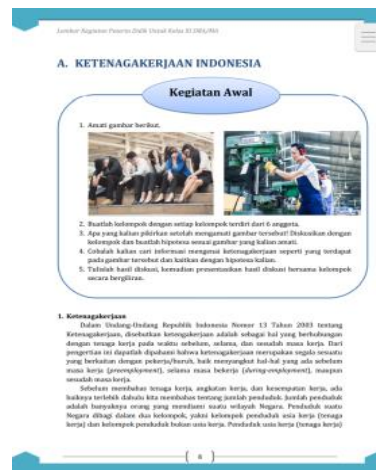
Lembar Kegiatan Peserta Didik Untuk Kelas XI SMA/MA

A. KETENAGAKERJAAN INDONESIA

Kegiatan Awal

1. Amati gambar berikut.

2. Buatlah kelompok dengan setiap kelompok terdiri dari 6 anggota.
3. Apa yang kalian pikirkan setelah mengamati gambar tersebut? Diskusikan dengan kelompok dan buatlah hipotesa sesuai gambar yang kalian amati.
4. Cobalah kalian cari informasi mengenai ketenagakerjaan seperti yang terdapat pada gambar tersebut dan kaitkan dengan hipotesa kalian.
5. Tulislah hasil diskusi, kemudian presentasikan hasil diskusi bersama kelompok secara bergiliran.

1. Ketenagakerjaan

Dalam Undang-Undang Republik Indonesia Nomor 13 Tahun 2003 tentang Ketenagakerjaan, disebutkan ketenagakerjaan adalah sebagai hal yang berhubungan dengan tenaga kerja pada waktu sebelum, selama, dan sesudah masa kerja. Dari pengertian ini dapatlah dipahami bahwa ketenagakerjaan merupakan segala sesuatu yang berkaitan dengan pekerja/buruh, baik menyangkut hal-hal yang ada sebelum masa kerja (pre-employment), selama masa bekerja (during-employment), maupun sesudah masa kerja.

Sebelum membahas tenaga kerja, angkatan kerja, dan kesempatan kerja, ada baiknya terlebih dahulu kita membahas tentang jumlah penduduk. Jumlah penduduk adalah banyaknya orang yang mendiami suatu wilayah Negara. Penduduk suatu Negara dibagi dalam dua kelompok, yakni kelompok penduduk usia kerja (tenaga kerja) dan kelompok penduduk bukan usia kerja. Penduduk usia kerja (tenaga kerja)

6